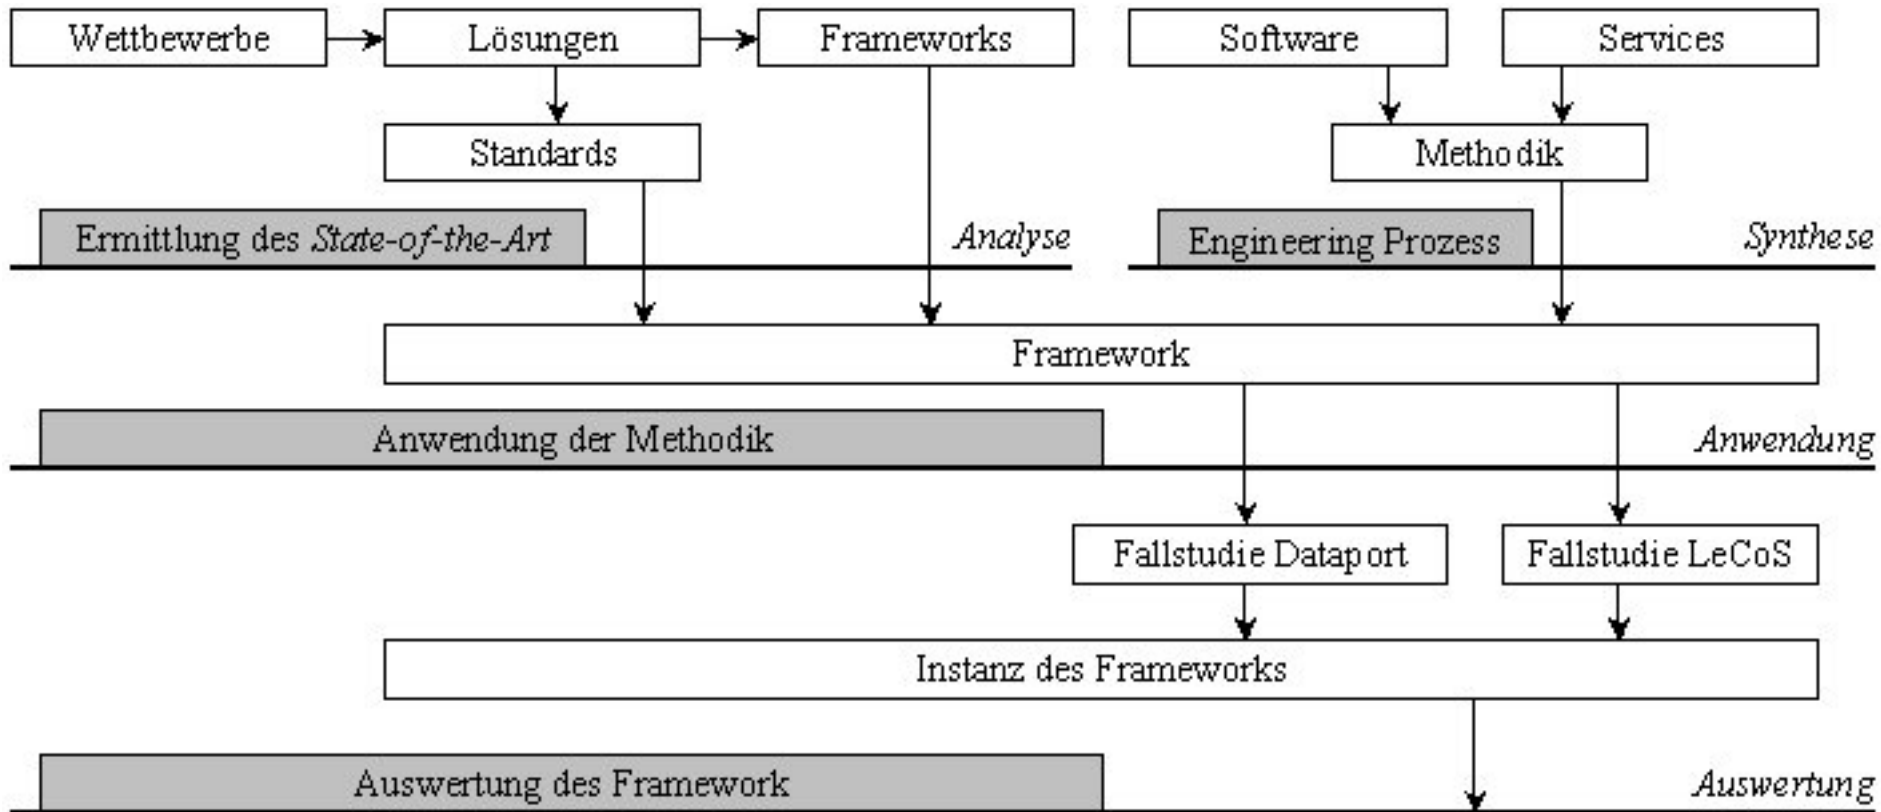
Wettbewerbe

Lösungen

Frameworks

Software

Services

Standards

Methodik

Ermittlung des *State-of-the-Art*

*Analyse*

Engineering Prozess

*Synthese*

Framework

Anwendung der Methodik

*Anwendung*

Fallstudie Dataport

Fallstudie LeCoS

Instanz des Frameworks

Auswertung des Framework

*Auswertung*